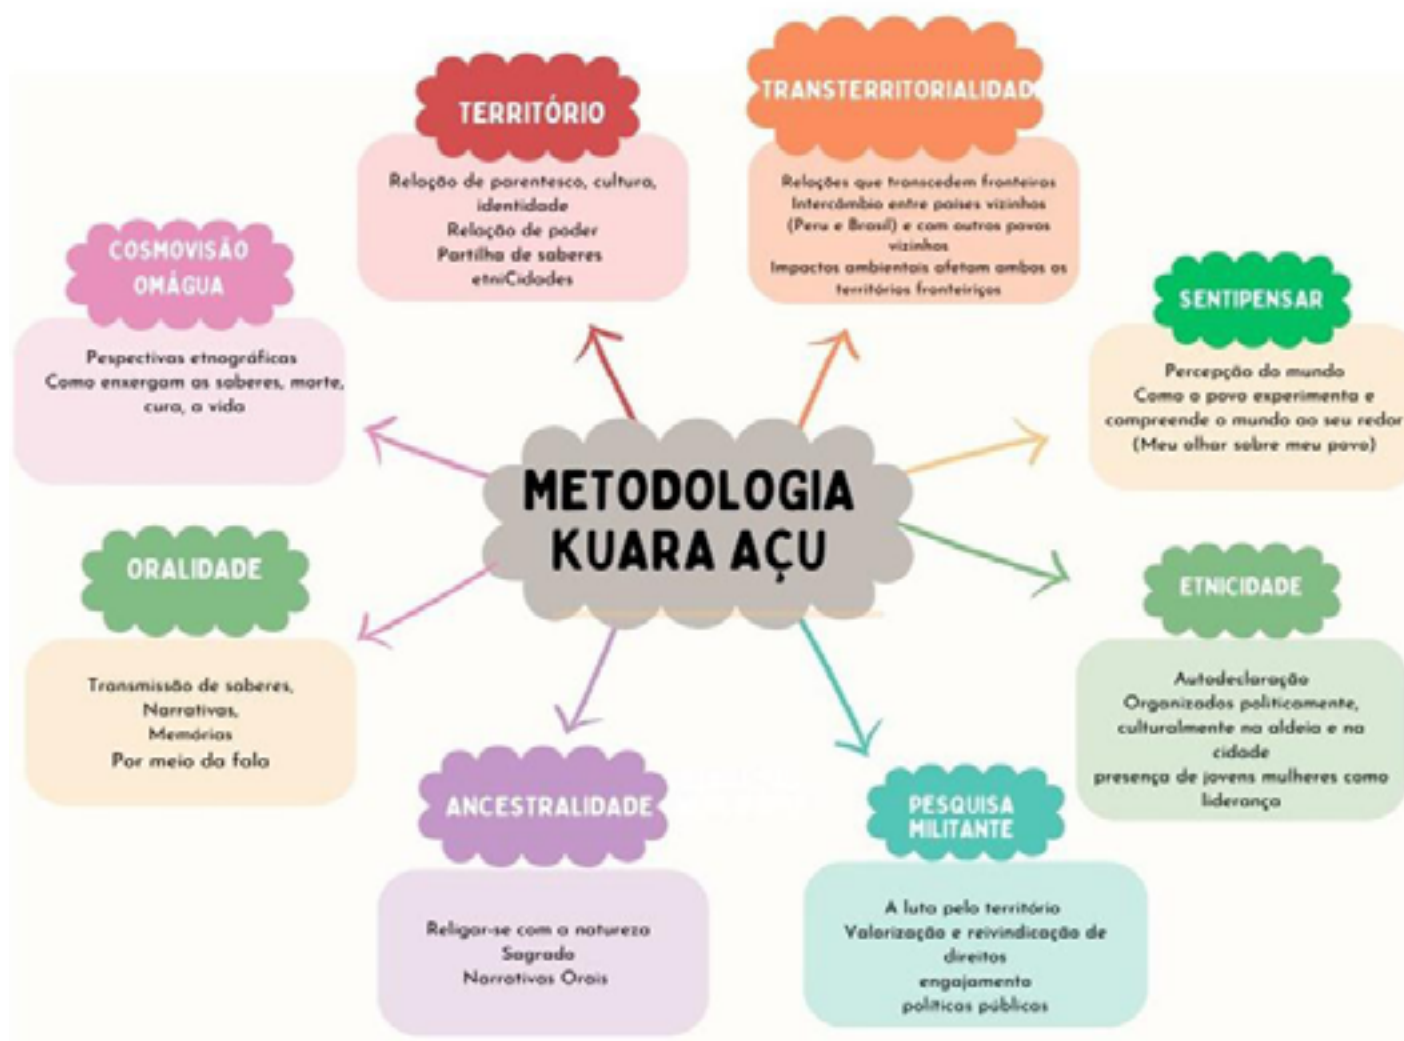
METODOLOGIA KUARA AÇU

TERRITÓRIO

Relação de parentesco, cultura, identidade
Relação de poder
Partilha de saberes
etniCidades

TRANSTERRITORIALIDADE

Relações que transcedem fronteiras
Intercâmbio entre países vizinhos (Peru e Brasil) e com outros povos vizinhos
Impactos ambientais afetam ambos os territórios fronteiriços

SENTIPENSAR

Percepção do mundo
Como o povo experimenta e compreende o mundo ao seu redor
(Meu olhar sobre meu povo)

ETNICIDADE

Autodeclaração
Organizados politicamente, culturalmente na aldeia e na cidade
presença de jovens mulheres como liderança

PESQUISA MILITANTE

A luta pelo território
Valorização e reivindicação de direitos
engajamento
políticas públicas

ANCESTRALIDADE

Religar-se com a natureza
Sagrado
Narrativas Orais

ORALIDADE

Transmissão de saberes,
Narrativas,
Memórias
Por meio da fala

COSMOVISÃO OMÁGUA

Pespectivas etnográficas
Como enxergam os saberes, morte, cura, a vida